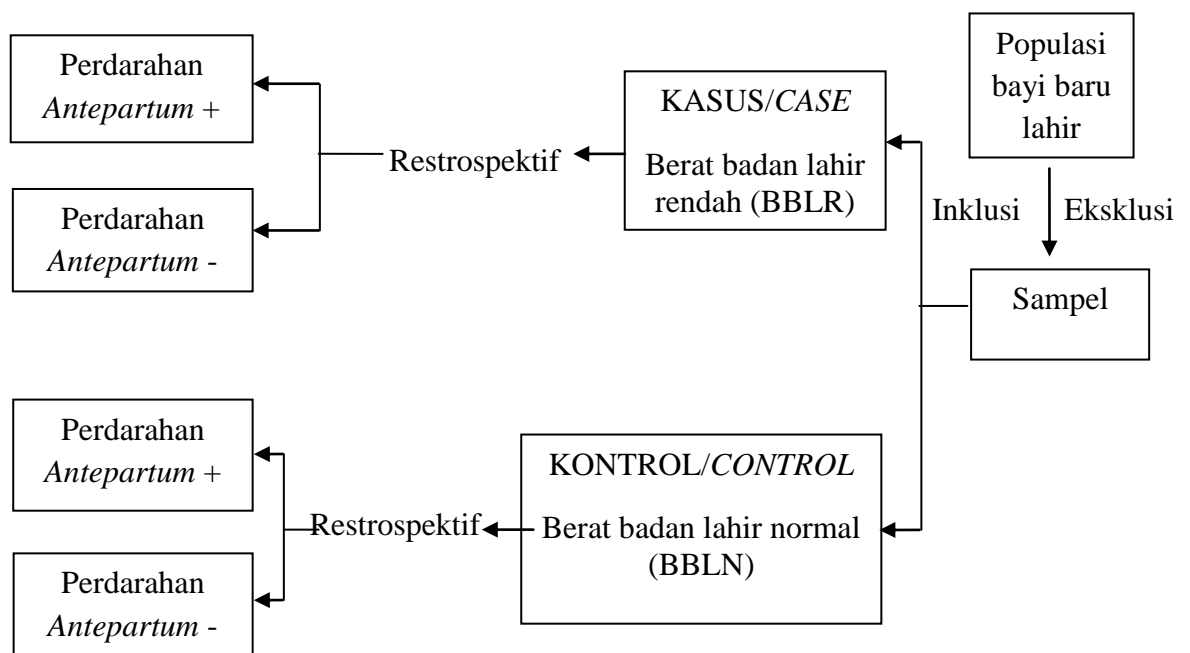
Populasi bayi baru lahir

Inklusi

Eksklusi

Sampel

KASUS/*CASE*

Berat badan lahir rendah (BBLR)

Restrospektif

Perdarahan *Antepartum* +

Perdarahan *Antepartum* -

KONTROL/*CONTROL*

Berat badan lahir normal (BBLN)

Restrospektif

Perdarahan *Antepartum* +

Perdarahan *Antepartum* -